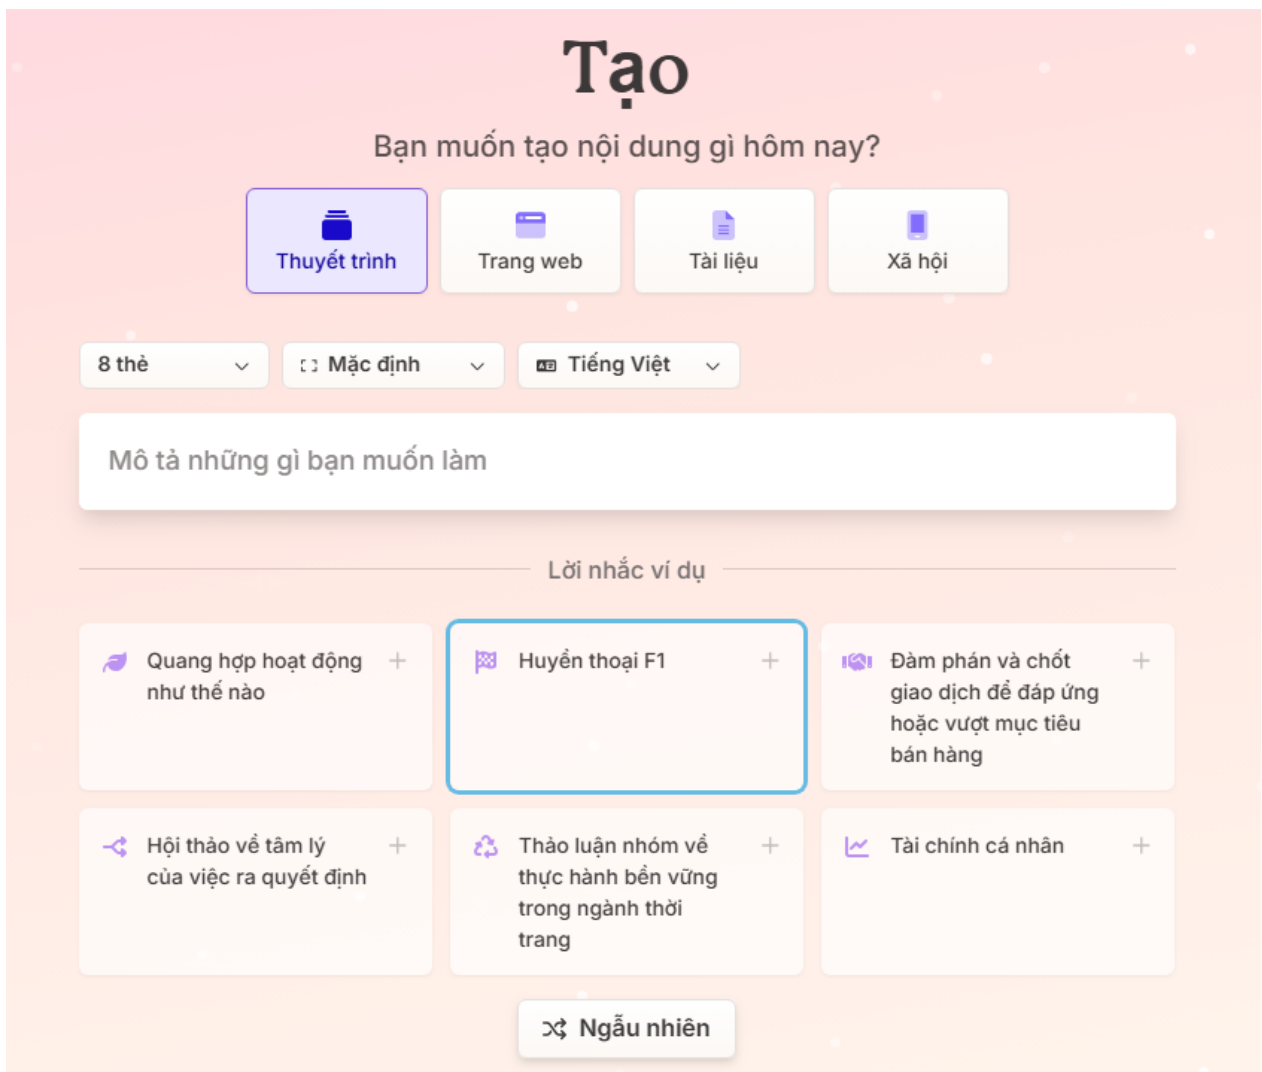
Tạo

Bạn muốn tạo nội dung gì hôm nay?

Thuyết trình
Trang web
Tài liệu
Xã hội

8 thẻ
Mặc định
Tiếng Việt

Mô tả những gì bạn muốn làm

Lời nhắc ví dụ

Quang hợp hoạt động như thế nào +
Huyền thoại F1 +
Đàm phán và chốt giao dịch để đáp ứng hoặc vượt mục tiêu bán hàng +
Hội thảo về tâm lý của việc ra quyết định +
Thảo luận nhóm về thực hành bền vững trong ngành thời trang +
Tài chính cá nhân +

Ngẫu nhiên